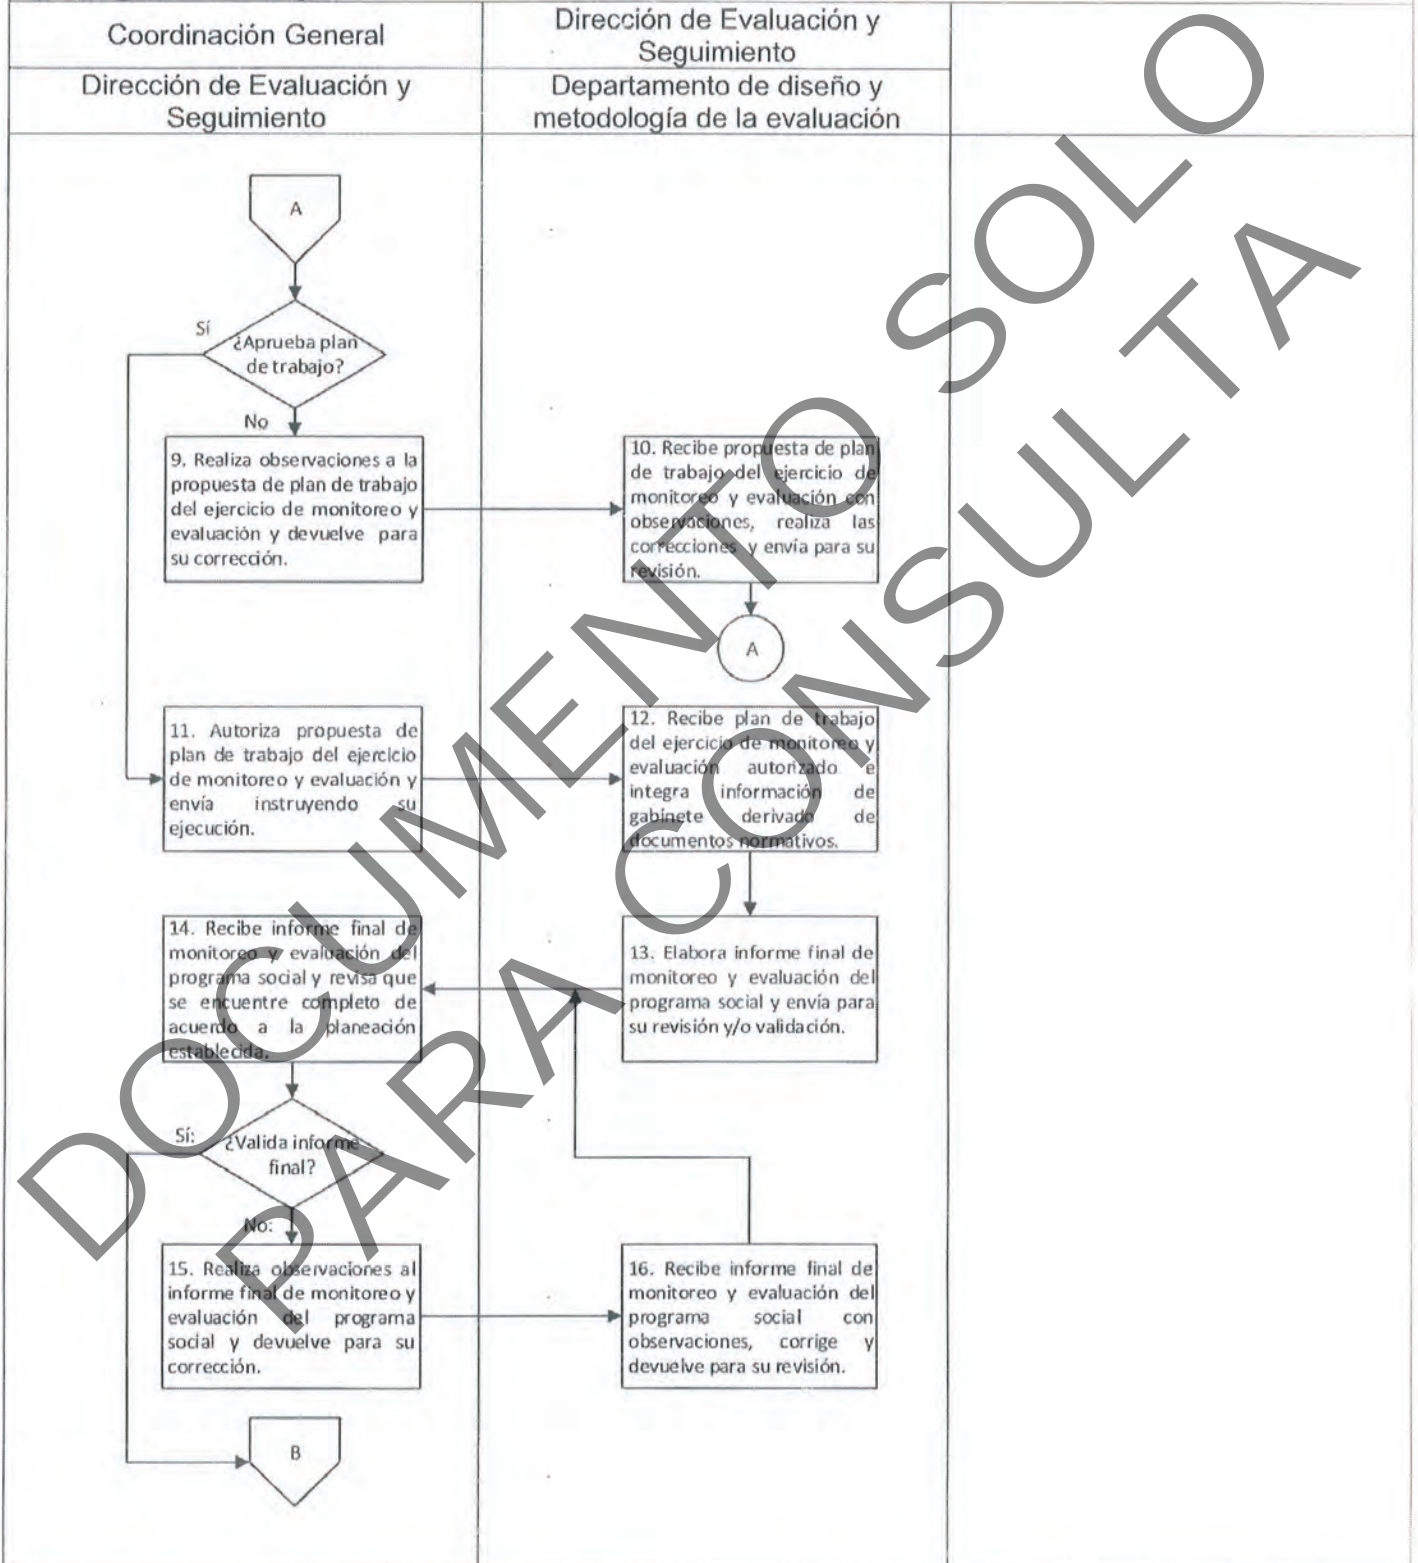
| Coordinación General | Dirección de Evaluación y Seguimiento | |
|---|---|---|
| Dirección de Evaluación y Seguimiento | Departamento de diseño y metodología de la evaluación | |

A

Sí

¿Aprueba plan de trabajo?

No

9. Realiza observaciones a la propuesta de plan de trabajo del ejercicio de monitoreo y evaluación y devuelve para su corrección.

10. Recibe propuesta de plan de trabajo del ejercicio de monitoreo y evaluación con observaciones, realiza las correcciones y envía para su revisión.

A

11. Autoriza propuesta de plan de trabajo del ejercicio de monitoreo y evaluación y envía instruyendo su ejecución.

12. Recibe plan de trabajo del ejercicio de monitoreo y evaluación autorizado e integra información de gabinete derivado de documentos normativos.

14. Recibe informe final de monitoreo y evaluación del programa social y revisa que se encuentre completo de acuerdo a la planeación establecida.

13. Elabora informe final de monitoreo y evaluación del programa social y envía para su revisión y/o validación.

Sí:

¿Valida informe final?

No:

15. Realiza observaciones al informe final de monitoreo y evaluación del programa social y devuelve para su corrección.

16. Recibe informe final de monitoreo y evaluación del programa social con observaciones, corrige y devuelve para su revisión.

B

DOCUMENTO SOLO PARA CONSULTA